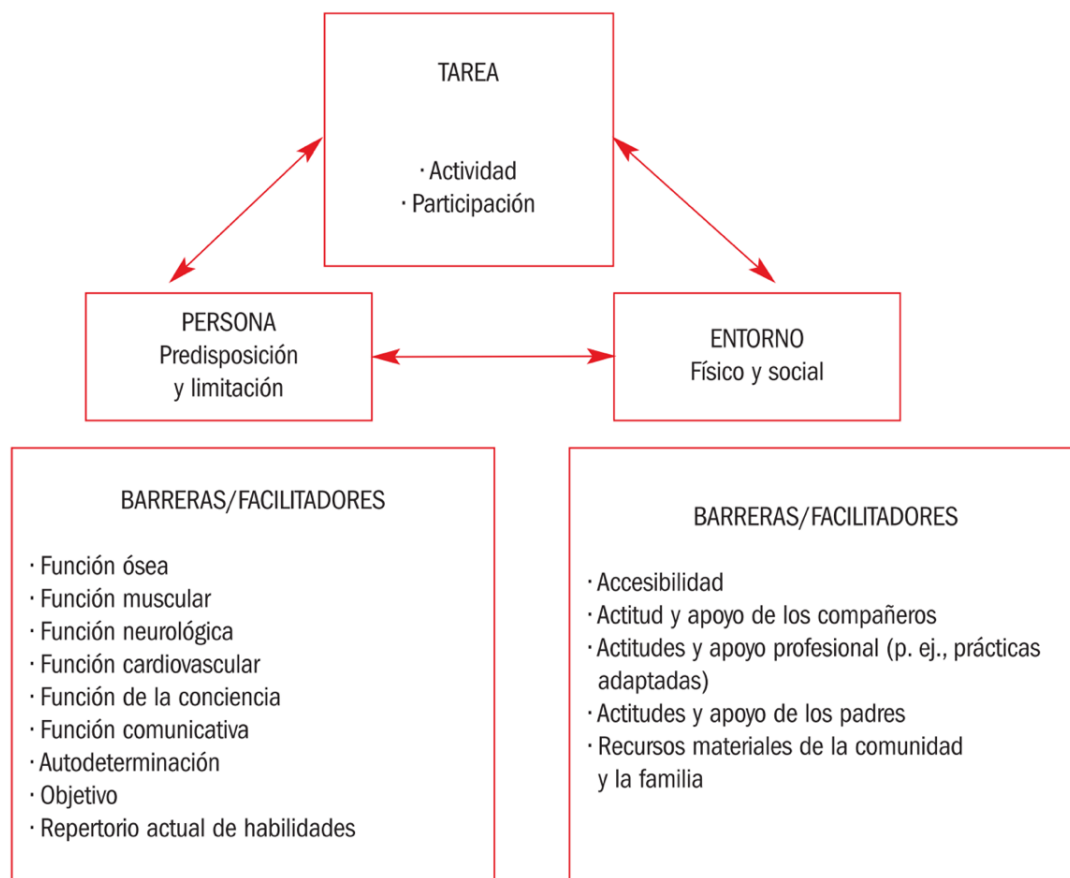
TAREA

· Actividad
· Participación

PERSONA
Predisposición
y limitación

ENTORNO
Físico y social

BARRERAS/FACILITADORES

· Función ósea
· Función muscular
· Función neurológica
· Función cardiovascular
· Función de la conciencia
· Función comunicativa
· Autodeterminación
· Objetivo
· Repertorio actual de habilidades

BARRERAS/FACILITADORES

· Accesibilidad
· Actitud y apoyo de los compañeros
· Actitudes y apoyo profesional (p. ej., prácticas adaptadas)
· Actitudes y apoyo de los padres
· Recursos materiales de la comunidad y la familia